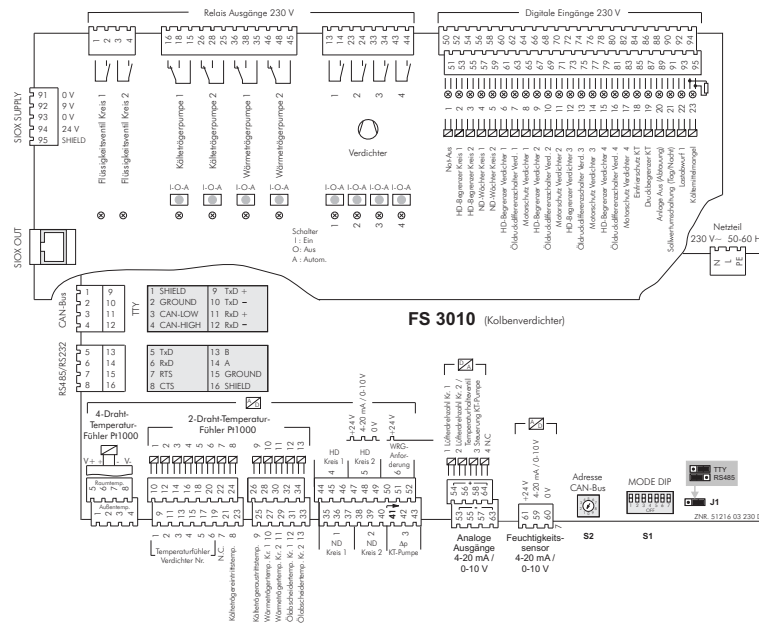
Relais Ausgänge 230 V

Digitale Eingänge 230 V

1 2 3 4 18 16 15 26 28 25 36 38 35 46 48 45 13 14 23 24 33 34 43 44

50 52 54 56 58 60 62 64 66 68 70 72 74 76 78 80 82 84 86 88 90 92 94
51 53 55 57 59 61 63 65 67 69 71 73 75 77 79 81 83 85 87 89 91 93 95

SIOX SUPPLY
91 0 V
92 9 V
93 0 V
94 24 V
95 SHIELD

Flüssigkeitsventil Kreis 1
Flüssigkeitsventil Kreis 2
Kälteträgerpumpe 1
Kälteträgerpumpe 2
Wärmeträgerpumpe 1
Wärmeträgerpumpe 2

1 2 3 4

Verdichter

I-O-A I-O-A I-O-A I-O-A
I-O-A I-O-A I-O-A I-O-A

1 2 3 4

Schalter
I : Ein
O : Aus
A : Autom.

1 2 3 4 5 6 7 8 9 10 11 12 13 14 15 16 17 18 19 20 21 22 23

Not-Aus
HD-Begrenzer Kreis 1
HD-Begrenzer Kreis 2
ND-Wächter Kreis 1
ND-Wächter Kreis 2
HD-Begrenzer Verdichter 1
Öldruckdifferenzschalter Verd. 1
Motorschutz Verdichter 1
HD-Begrenzer Verdichter 2
Öldruckdifferenzschalter Verd. 2
Motorschutz Verdichter 2
HD-Begrenzer Verdichter 3
Öldruckdifferenzschalter Verd. 3
Motorschutz Verdichter 3
HD-Begrenzer Verdichter 4
Öldruckdifferenzschalter Verd. 4
Motorschutz Verdichter 4
Einfrierschutz KT
Druckbegrenzer KT
Anlage Aus (Absaurung)
Sollwertumschaltung (Tag/Nacht)
Lastabwurf 1
Kältemittelmangel

Netzteil
230 V~ 50-60 H
N L PE

SIOX OUT

CAN-Bus
1 9
2 10
3 11
4 12

TTY
1 SHIELD
2 GROUND
3 CAN-LOW
4 CAN-HIGH
9 TxD +
10 TxD –
11 RxD +
12 RxD –

FS 3010 (Kolbenverdichter)

RS485/RS232
5 13
6 14
7 15
8 16

5 TxD
6 RxD
7 RTS
8 CTS
13 B
14 A
15 GROUND
16 SHIELD

4-Draht-Temperatur-Fühler Pt1000
V+ V-
5 6 7 8
Raumtemp.
Außentemp.

2-Draht-Temperatur-Fühler Pt1000

1 2 3 4 5 6 7 8
10 12 14 16 18 20 22 24
9 11 13 15 17 19 21 23
Temperaturfühler Verdichter Nr.
N.C.
Kälteträgereintrittstemp.

26 28 30 32 34
25 27 29 31 33
Kälteträgeraustrittstemp.
Wärmeträgertemp. Kr. 1
Wärmeträgertemp. Kr. 2
Öldruckabschaltung
Öldruckabschaltemp. Kr. 2

+24 V
4-20 mA / 0-10 V
0 V
+24 V
HD Kreis 1
HD Kreis 2
WRG-Anforderung
44 46 48 50 52
35 36 37 38 39 40 41 42 43
ND Kreis 1
ND Kreis 2
Δp KT-Pumpe

1 Lüfterdrehzahl Kr. 1
2 Lüfterdrehzahl Kr. 2 / Temperaturhalteventil
3 Steuerung KT-Pumpe
4 N.C.
54 56 58 64
53 55 57 63
Analoge Ausgänge 4-20 mA / 0-10 V

+24 V
4-20 mA / 0-10 V
0 V
61 59 60
Feuchtigkeits-sensor 4-20 mA / 0-10 V

Adresse CAN-Bus
S2

MODE DIP
S1

TTY
RS485
J1

ZNR. 51216 03 230 D